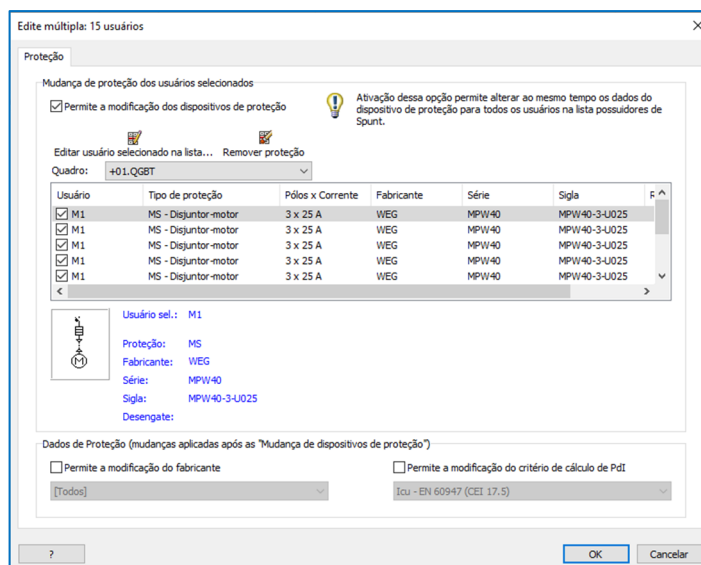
Edite múltipla: 15 usuários

Proteção

Mudança de proteção dos usuários selecionados

Permite a modificação dos dispositivos de proteção

Ativação dessa opção permite alterar ao mesmo tempo os dados do dispositivo de proteção para todos os usuários na lista possuidores de Spunt.

Editar usuário selecionado na lista...

Remover proteção

Quadro: +01.QGBT

| Usuário | Tipo de proteção | Pólos x Corrente | Fabricante | Série | Sigla | P |
|---|---|---|---|---|---|---|
| M1 | MS - Disjuntor-motor | 3 x 25 A | WEG | MPW40 | MPW40-3-U025 | |
| M1 | MS - Disjuntor-motor | 3 x 25 A | WEG | MPW40 | MPW40-3-U025 | |
| M1 | MS - Disjuntor-motor | 3 x 25 A | WEG | MPW40 | MPW40-3-U025 | |
| M1 | MS - Disjuntor-motor | 3 x 25 A | WEG | MPW40 | MPW40-3-U025 | |
| M1 | MS - Disjuntor-motor | 3 x 25 A | WEG | MPW40 | MPW40-3-U025 | |

Usuário sel.: M1

Proteção: MS
Fabricante: WEG
Série: MPW40
Sigla: MPW40-3-U025
Desengate:

Dados de Proteção (mudanças aplicadas após as "Mudança de dispositivos de proteção")

Permite a modificação do fabricante

Permite a modificação do critério de cálculo de PdI

[Todos]

Icu - EN 60947 (CEI 17.5)

?

OK

Cancelar